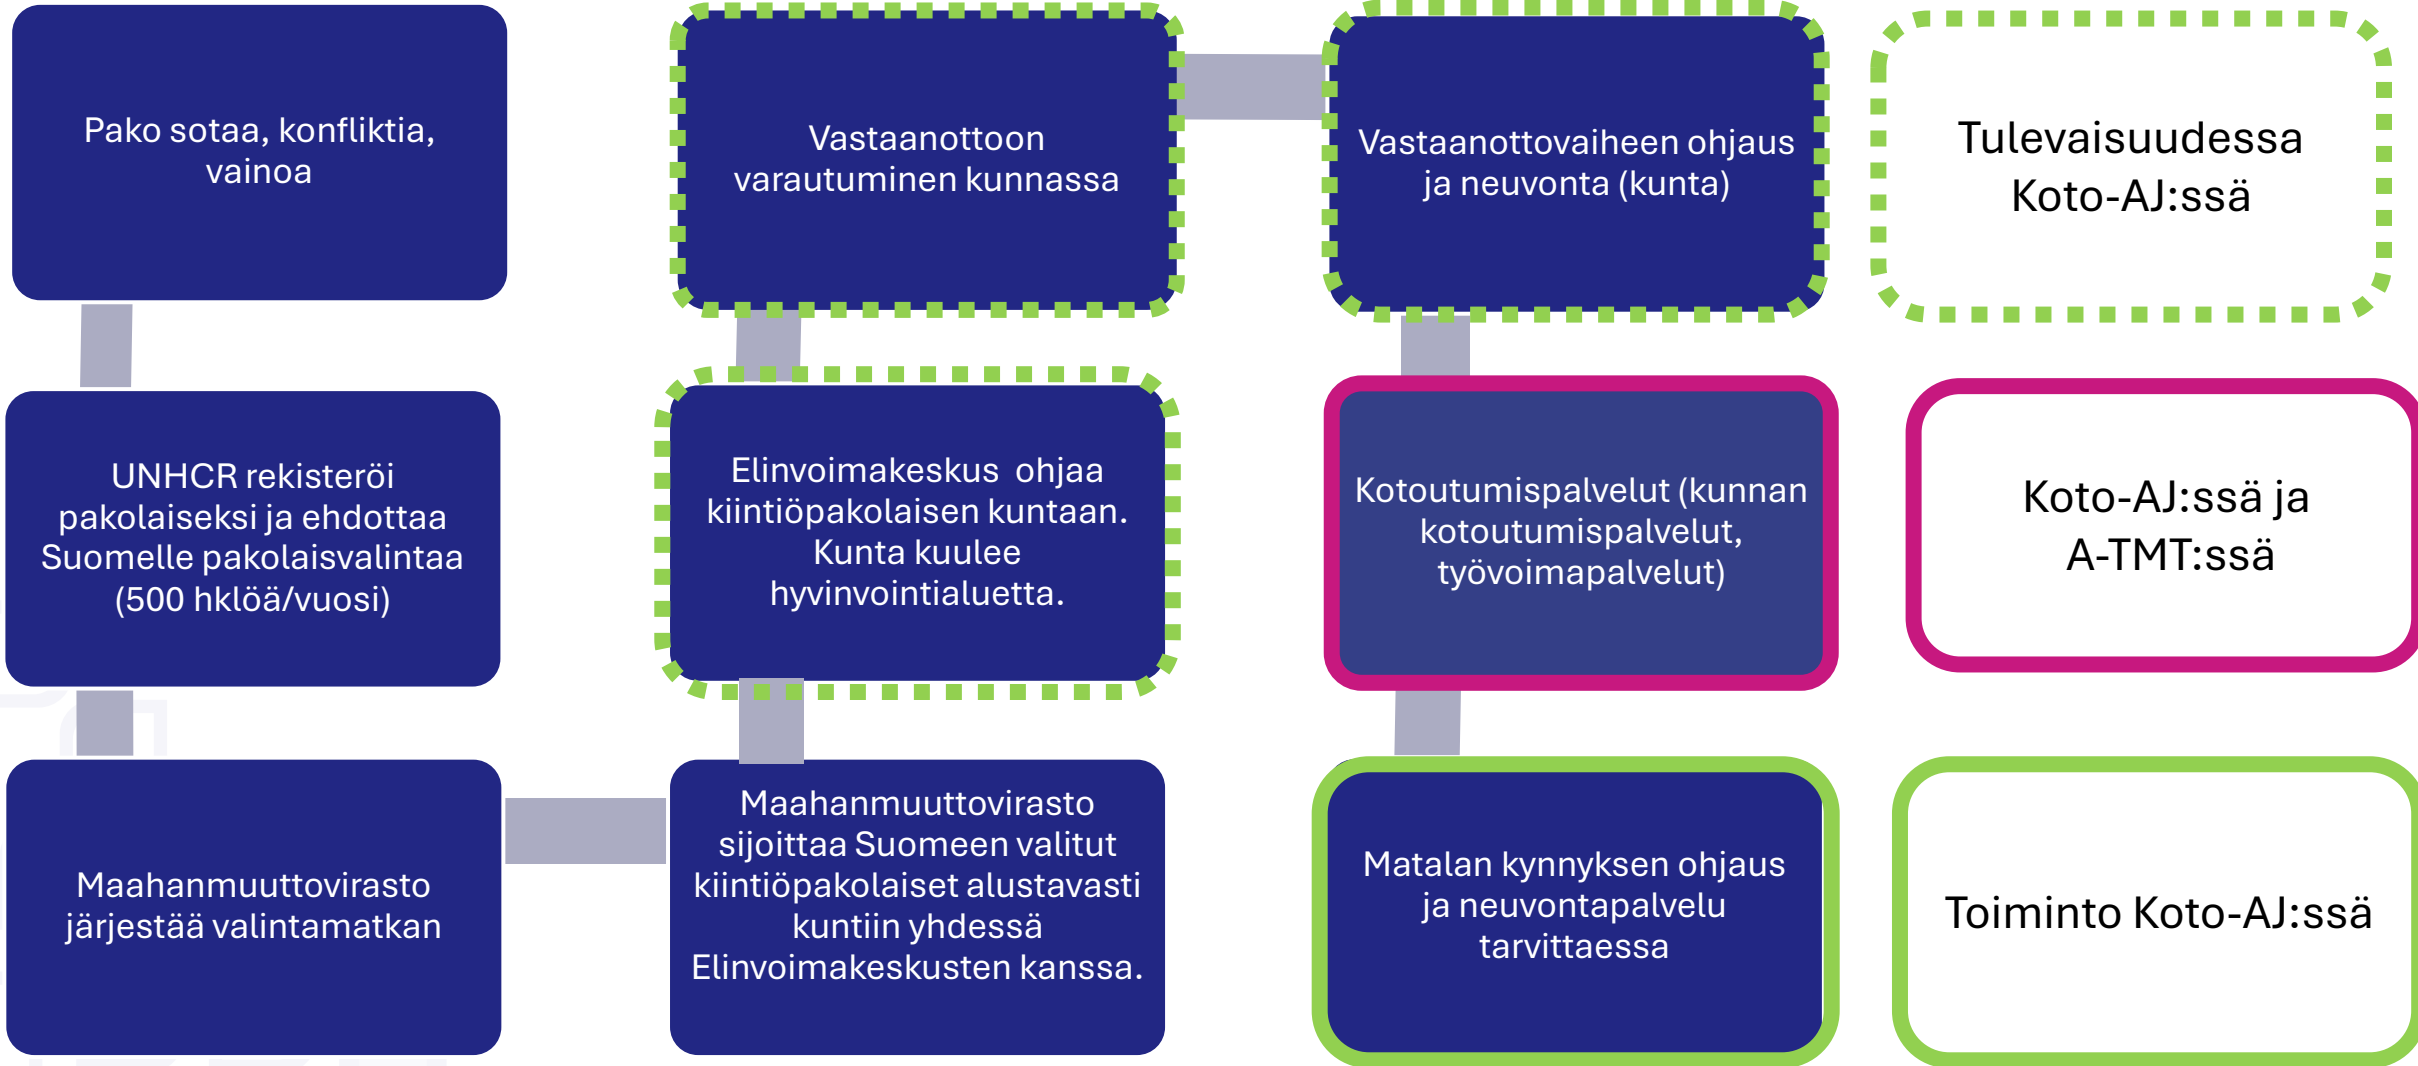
Pako sotaa, konfliktia, vainoa

UNHCR rekisteröi pakolaiseksi ja ehdottaa Suomelle pakolaisvalintaa (500 hklöä/vuosi)

Maahanmuuttovirasto järjestää valintamatkan

Maahanmuuttovirasto sijoittaa Suomeen valitut kiintiöpakolaiset alustavasti kuntiin yhdessä Elinvoimakeskusten kanssa.

Elinvoimakeskus ohjaa kiintiöpakolaisen kuntaan. Kunta kuulee hyvinvointialuetta.

Vastaanottoon varautuminen kunnassa

Vastaanottovaiheen ohjaus ja neuvonta (kunta)

Kotoutumispalvelut (kunnan kotoutumispalvelut, työvoimapalvelut)

Matalan kynnyksen ohjaus ja neuvontapalvelu tarvittaessa

Tulevaisuudessa Koto-AJ:ssä

Koto-AJ:ssä ja A-TMT:ssä

Toiminto Koto-AJ:ssä